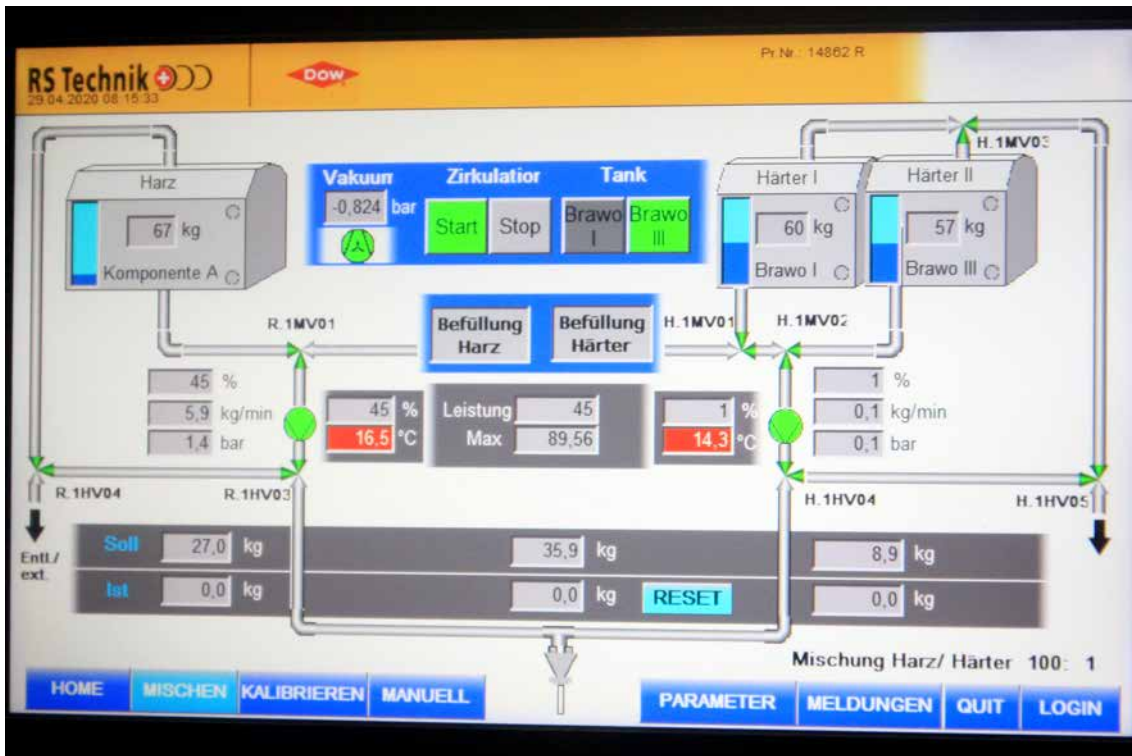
RS Technik
29.04.2020 08:15:33
DOW
Pr.Nr.: 14862 R

H.1MV03

Harz
67 kg
Komponente A

Vakuum
-0,824 bar
Zirkulation
Start Stop
Tank
Brawo I
Brawo III

Härter I
60 kg
Brawo I

Härter II
57 kg
Brawo III

R.1MV01
Befüllung Harz
Befüllung Härter
H.1MV01
H.1MV02

45 %
5,9 kg/min
1,4 bar

45 %
16,5 °C

Leistung 45
Max 89,56

1 %
14,3 °C

1 %
0,1 kg/min
0,1 bar

R.1HV04
R.1HV03
H.1HV04
H.1HV05

Entl./ ext.

Soll 27,0 kg
35,9 kg
8,9 kg
Ist 0,0 kg
0,0 kg
RESET
0,0 kg

Mischung Harz/ Härter 100: 1

HOME
MISCHEN
KALIBRIEREN
MANUELL
PARAMETER
MELDUNGEN
QUIT
LOGIN